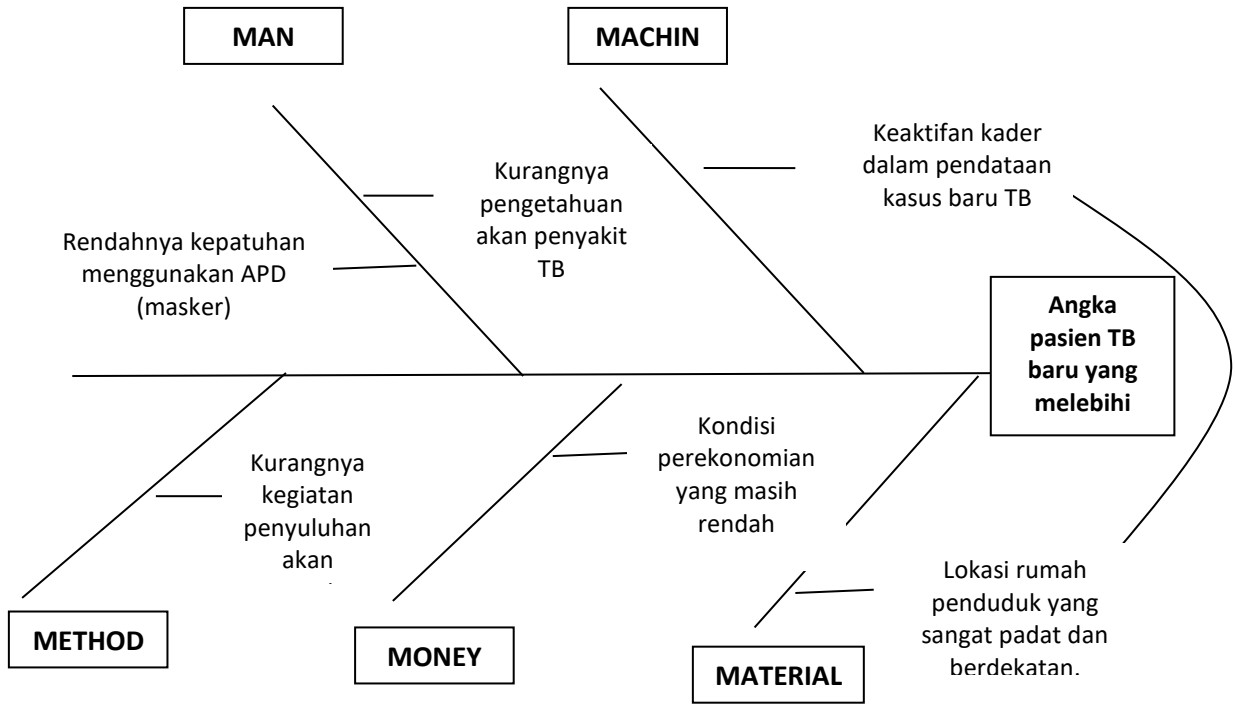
MAN

MACHIN

Keaktifan kader dalam pendataan kasus baru TB

Kurangnya pengetahuan akan penyakit TB

Rendahnya kepatuhan menggunakan APD (masker)

Angka pasien TB baru yang melebihi

Kondisi perekonomian yang masih rendah

Kurangnya kegiatan penyuluhan akan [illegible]

Lokasi rumah penduduk yang sangat padat dan berdekatan.

METHOD

MONEY

MATERIAL